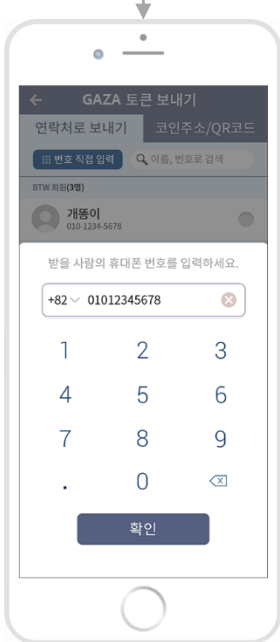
GAZA 토큰 보내기

연락처로 보내기

코인주소/QR코드

번호 직접 입력

이름, 번호로 검색

BTW 회원(3명)

개똥이
010-1234-5678

받을 사람의 휴대폰 번호를 입력하세요.

+82 01012345678

1 2 3
4 5 6
7 8 9
. 0

확인